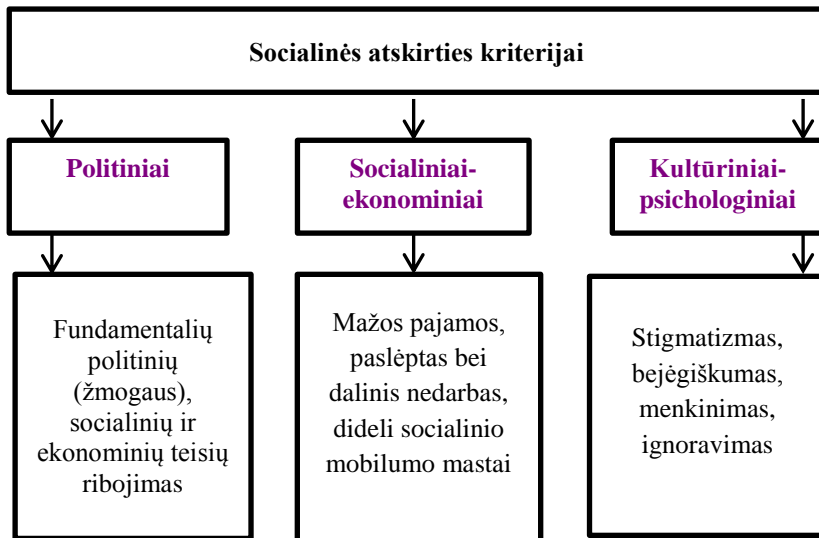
Socialinės atskirties kriterijai

Politiniai

Socialiniai-ekonominiai

Kultūriniai-psichologiniai

Fundamentalių politinių (žmogaus), socialinių ir ekonominių teisių ribojimas

Mažos pajamos, paslėptas bei dalinis nedarbas, dideli socialinio mobilumo mastai

Stigmatizmas, bejėgiškumas, menkinimas, ignoravimas